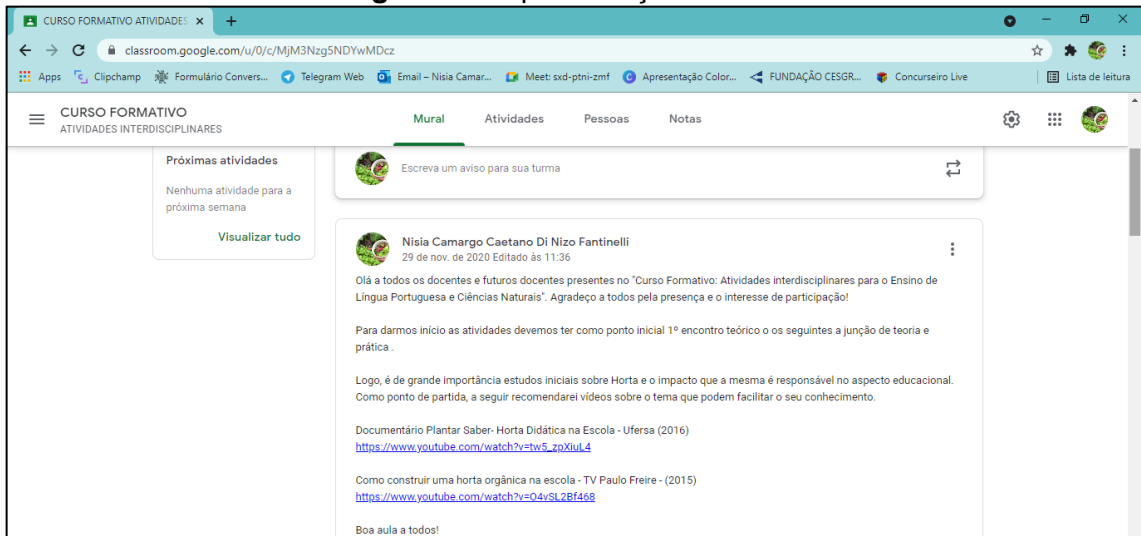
CURSO FORMATIVO ATIVIDADES

classroom.google.com/u/0/c/MjM3Nzg5NDYwMDcz

Apps Clipchamp Formulário Convers... Telegram Web Email – Nisia Camar... Meet: sxd-ptni-zmf Apresentação Color... FUNDAÇÃO CESGR... Concurseiro Live Lista de leitura

CURSO FORMATIVO
ATIVIDADES INTERDISCIPLINARES

Mural Atividades Pessoas Notas

Próximas atividades

Nenhuma atividade para a próxima semana

Visualizar tudo

Escreva um aviso para sua turma

Nisia Camargo Caetano Di Nizo Fantinelli
29 de nov. de 2020 Editado às 11:36

Olá a todos os docentes e futuros docentes presentes no "Curso Formativo: Atividades interdisciplinares para o Ensino de Língua Portuguesa e Ciências Naturais". Agradeço a todos pela presença e o interesse de participação!

Para darmos início as atividades devemos ter como ponto inicial 1º encontro teórico o os seguintes a junção de teoria e prática .

Logo, é de grande importância estudos iniciais sobre Horta e o impacto que a mesma é responsável no aspecto educacional. Como ponto de partida, a seguir recomendarei vídeos sobre o tema que podem facilitar o seu conhecimento.

Documentário Plantar Saber- Horta Didática na Escola - Ufersa (2016)
https://www.youtube.com/watch?v=tw5_zpXiuL4

Como construir uma horta orgânica na escola - TV Paulo Freire - (2015)
https://www.youtube.com/watch?v=O4vSL2Bf468

Boa aula a todos!